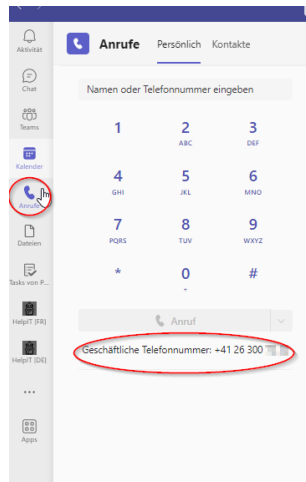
Aktivität

Chat

Teams

Kalender

Anrufe

Dateien

Tasks von P...

HelpIT (FR)

HelpIT (DE)

...

Apps

Anrufe Persönlich Kontakte

Namen oder Telefonnummer eingeben

| 1 | 2 ABC | 3 DEF |
|---|---|---|
| 4 GHI | 5 JKL | 6 MNO |
| 7 PQRS | 8 TUV | 9 WXYZ |
| * | 0 + | # |

Anruf

Geschäftliche Telefonnummer: +41 26 300 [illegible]